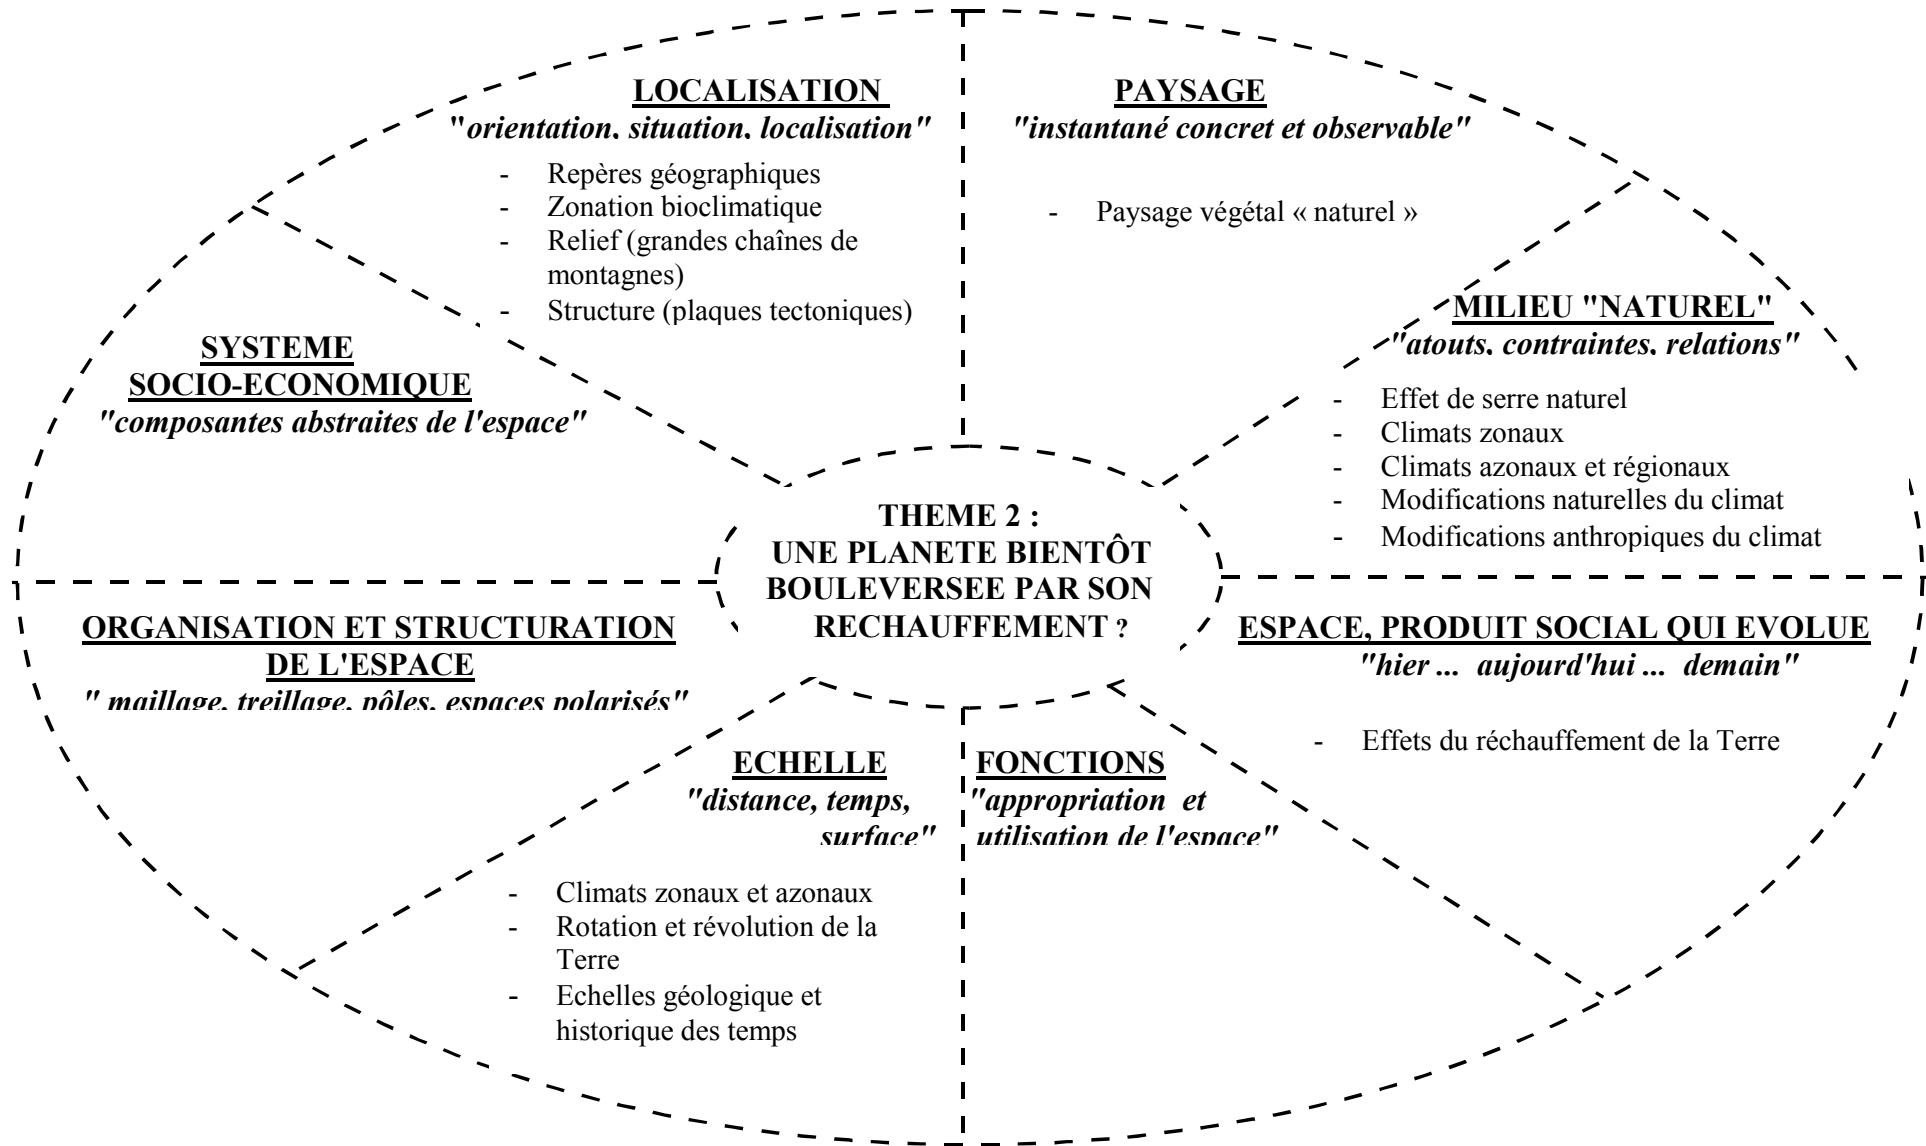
LOCALISATION
"orientation, situation, localisation"

- Repères géographiques
- Zonation bioclimatique
- Relief (grandes chaînes de montagnes)
- Structure (plaques tectoniques)

PAYSAGE
"instantané concret et observable"

- Paysage végétal « naturel »

SYSTEME SOCIO-ECONOMIQUE
"composantes abstraites de l'espace"

MILIEU "NATUREL"
"atouts, contraintes, relations"

- Effet de serre naturel
- Climats zonaux
- Climats azonaux et régionaux
- Modifications naturelles du climat
- Modifications anthropiques du climat

THEME 2 :
UNE PLANETE BIENTÔT BOULEVERSEE PAR SON RECHAUFFEMENT ?

ORGANISATION ET STRUCTURATION DE L'ESPACE
" maillage, treillage, pôles, espaces polarisés"

ESPACE, PRODUIT SOCIAL QUI EVOLUE
"hier ... aujourd'hui ... demain"

- Effets du réchauffement de la Terre

ECHELLE
"distance, temps, surface"

FONCTIONS
"appropriation et utilisation de l'espace"

- Climats zonaux et azonaux
- Rotation et révolution de la Terre
- Echelles géologique et historique des temps